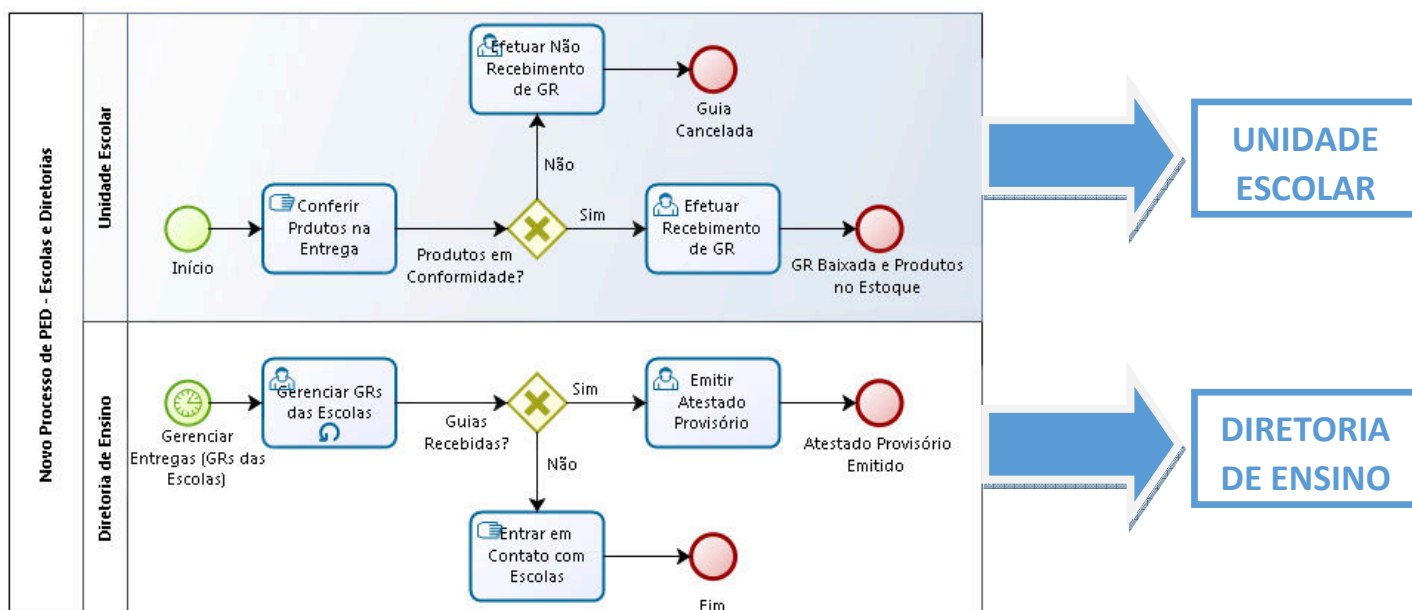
Novo Processo de PED - Escolas e Diretorias

Unidade Escolar

Efetuar Não Recebimento de GR

Guia Cancelada

Não

Início

Conferir Prdutos na Entrega

Produtos em Conformidade?

Sim

Efetuar Recebimento de GR

GR Baixada e Produtos no Estoque

UNIDADE ESCOLAR

Diretoria de Ensino

Gerenciar Entregas (GRs das Escolas)

Gerenciar GRs das Escolas

Guias Recebidas?

Sim

Emitir Atestado Provisório

Atestado Provisório Emitido

Não

Entrar em Contato com Escolas

Fim

DIRETORIA DE ENSINO